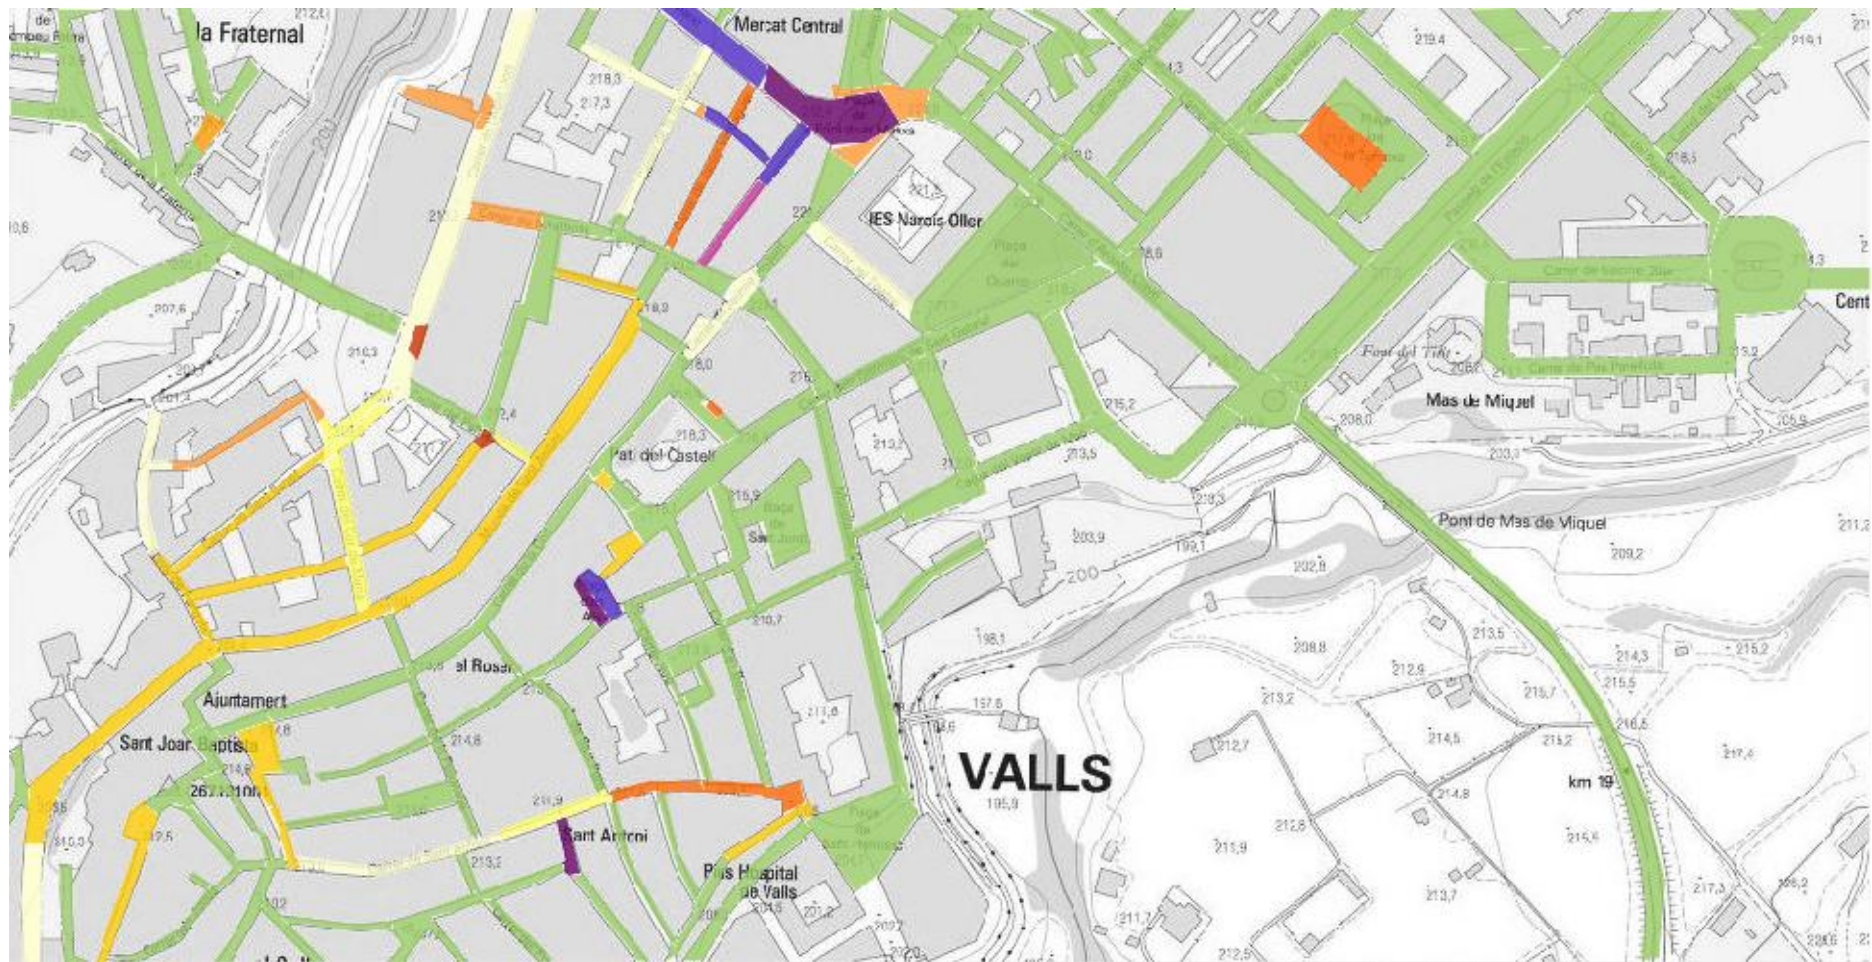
la Fraternal

Mercat Central

219,4

219,1

218,3

217,3

IES Narcís Oller

Plaça del Quarter

Carrer de Valls

Cent

Font del Tint

Mas de Miquel

208,0

205,9

203,3

215,2

213,5

Pont de Mas de Miquel

211,2

209,2

203,9

199,1

202,8

200

198,1

208,8

213,5

214,3

215,2

215,5

212,9

213,7

216,5

213,2

216,7

Pati del Castell

218,3

215,9

Plaça de Sant Joan

210,7

el Rosari

Ajuntament

Sant Joan Baptista

214,8

214,6

VALLS

197,6

195,9

212,7

214,5

215,2

217,4

km 19

214,8

212,8

211,9

213,7

215,6

217,3

211,7

212,5

Sant Antoni

Pius Hospital de Valls

211,9

213,2

212,5

210,0

207,6

210,3

201,3

218,9

218,0

215

213,2

213,5

213,3

212,4

218,6

219,0

210,6

213,2